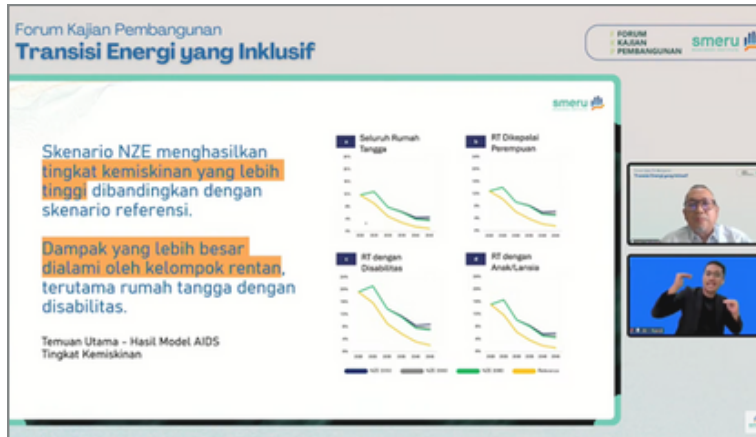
Forum Kajian Pembangunan
Transisi Energi yang Inklusif

FORUM KAJIAN PEMBANGUNAN
smeru

smeru

Skenario NZE menghasilkan tingkat kemiskinan yang lebih tinggi dibandingkan dengan skenario referensi.

Dampak yang lebih besar dialami oleh kelompok rentan, terutama rumah tangga dengan disabilitas.

Temuan Utama - Hasil Model AIDS
Tingkat Kemiskinan

Seluruh Rumah Tangga

RT Dikepalai Perempuan

RT dengan Disabilitas

RT dengan Anak/Lansia

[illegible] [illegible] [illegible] Baseline